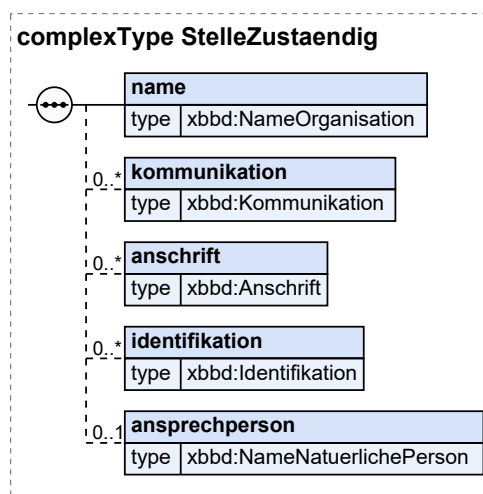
complexType StelleZustaendig

name
type xbbd:NameOrganisation

0..* kommunikation
type xbbd:Kommunikation

0..* anschrift
type xbbd:Anschrift

0..* identifikation
type xbbd:Identifikation

0..1 ansprechperson
type xbbd:NameNatuerlichePerson